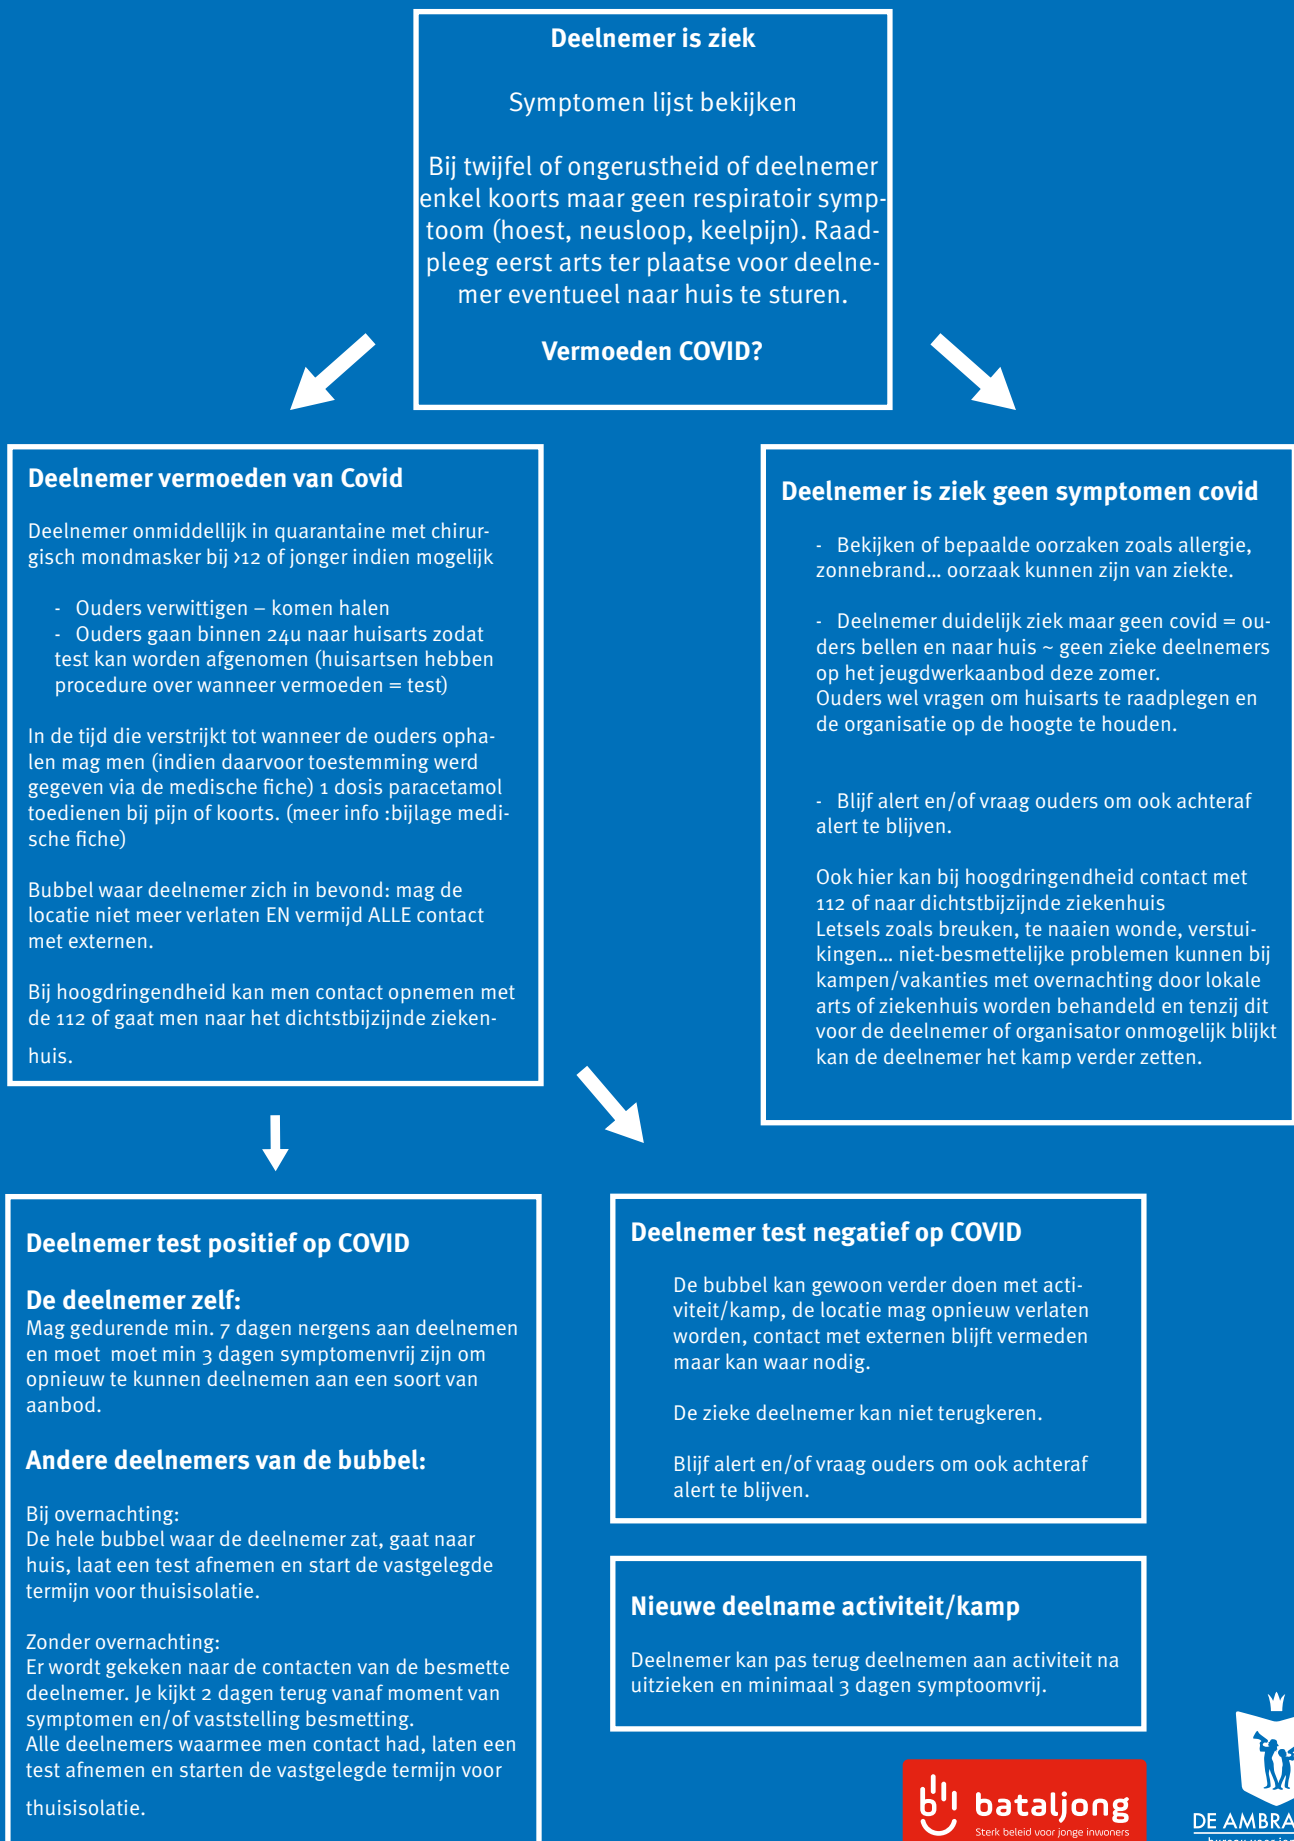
Deelnemer is ziek

Symptomen lijst bekijken

Bij twijfel of ongerustheid of deelnemer enkel koorts maar geen respiratoir symptoom (hoest, neusloop, keelpijn). Raadpleeg eerst arts ter plaatse voor deelnemer eventueel naar huis te sturen.

Vermoeden COVID?

Deelnemer vermoeden van Covid

Deelnemer onmiddellijk in quarantaine met chirurgisch mondmasker bij ›12 of jonger indien mogelijk

- Ouders verwittigen – komen halen
- Ouders gaan binnen 24u naar huisarts zodat test kan worden afgenomen (huisartsen hebben procedure over wanneer vermoeden = test)

In de tijd die verstrijkt tot wanneer de ouders ophalen mag men (indien daarvoor toestemming werd gegeven via de medische fiche) 1 dosis paracetamol toedienen bij pijn of koorts. (meer info :bijlage medische fiche)

Bubbel waar deelnemer zich in bevond: mag de locatie niet meer verlaten EN vermijd ALLE contact met externen.

Bij hoogdringendheid kan men contact opnemen met de 112 of gaat men naar het dichtstbijzijnde ziekenhuis.

Deelnemer is ziek geen symptomen covid

- Bekijken of bepaalde oorzaken zoals allergie, zonnebrand… oorzaak kunnen zijn van ziekte.

- Deelnemer duidelijk ziek maar geen covid = ouders bellen en naar huis ~ geen zieke deelnemers op het jeugdwerkaanbod deze zomer.
Ouders wel vragen om huisarts te raadplegen en de organisatie op de hoogte te houden.

- Blijf alert en/of vraag ouders om ook achteraf alert te blijven.

Ook hier kan bij hoogdringendheid contact met 112 of naar dichtstbijzijnde ziekenhuis
Letsels zoals breuken, te naaien wonde, verstuikingen… niet-besmettelijke problemen kunnen bij kampen/vakanties met overnachting door lokale arts of ziekenhuis worden behandeld en tenzij dit voor de deelnemer of organisator onmogelijk blijkt kan de deelnemer het kamp verder zetten.

Deelnemer test positief op COVID

De deelnemer zelf:
Mag gedurende min. 7 dagen nergens aan deelnemen en moet moet min 3 dagen symptomenvrij zijn om opnieuw te kunnen deelnemen aan een soort van aanbod.

Andere deelnemers van de bubbel:

Bij overnachting:
De hele bubbel waar de deelnemer zat, gaat naar huis, laat een test afnemen en start de vastgelegde termijn voor thuisisolatie.

Zonder overnachting:
Er wordt gekeken naar de contacten van de besmette deelnemer. Je kijkt 2 dagen terug vanaf moment van symptomen en/of vaststelling besmetting.
Alle deelnemers waarmee men contact had, laten een test afnemen en starten de vastgelegde termijn voor thuisisolatie.

Deelnemer test negatief op COVID

De bubbel kan gewoon verder doen met activiteit/kamp, de locatie mag opnieuw verlaten worden, contact met externen blijft vermeden maar kan waar nodig.

De zieke deelnemer kan niet terugkeren.

Blijf alert en/of vraag ouders om ook achteraf alert te blijven.

Nieuwe deelname activiteit/kamp

Deelnemer kan pas terug deelnemen aan activiteit na uitzieken en minimaal 3 dagen symptoomvrij.

bataljong
Sterk beleid voor jonge inwoners

DE AMBRA